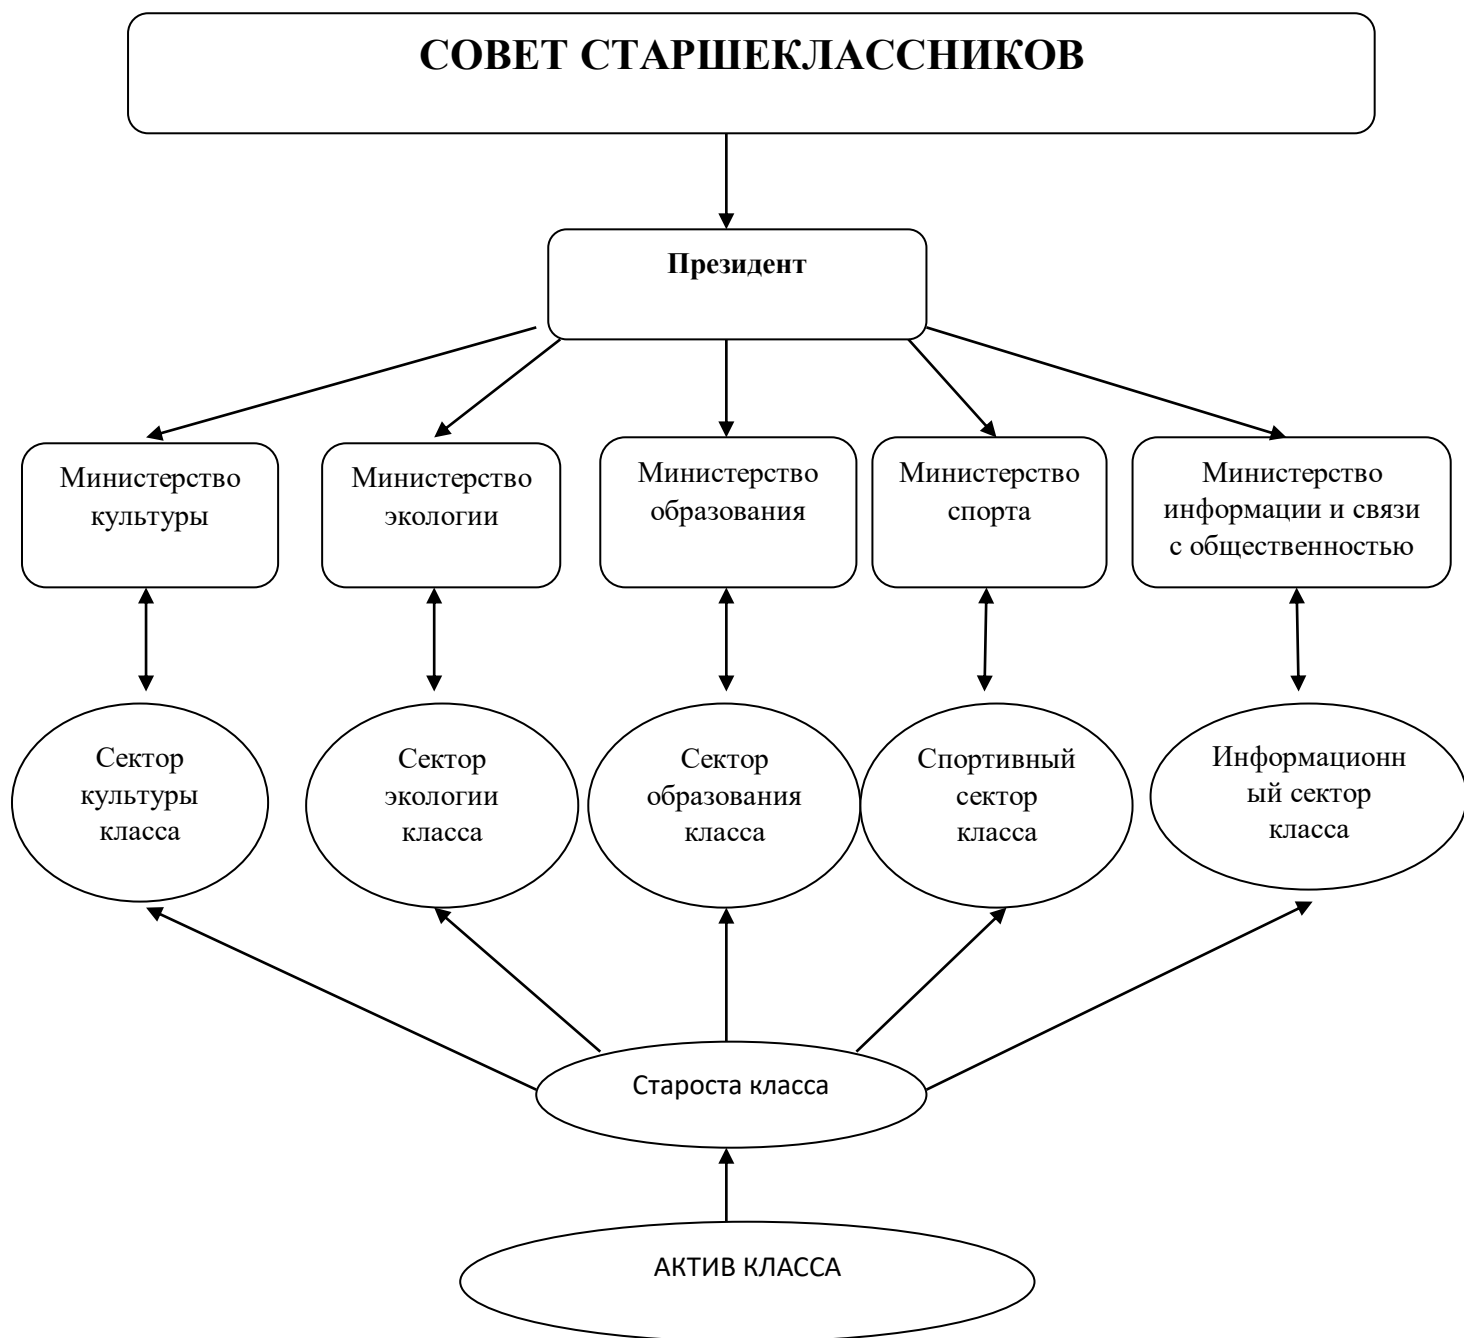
СОВЕТ СТАРШЕКЛАССНИКОВ

Президент

Министерство культуры

Министерство экологии

Министерство образования

Министерство спорта

Министерство информации и связи с общественностью

Сектор культуры класса

Сектор экологии класса

Сектор образования класса

Спортивный сектор класса

Информационн ый сектор класса

Староста класса

АКТИВ КЛАССА